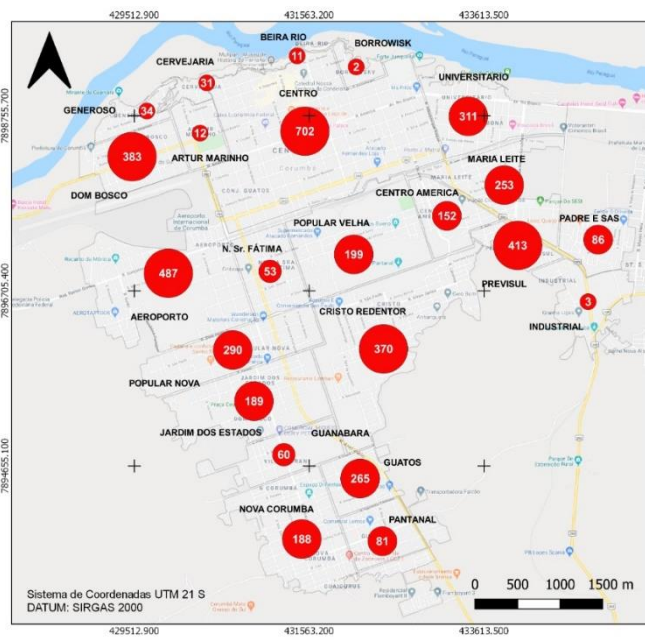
429512.900
431563.200
433613.500

7898755.700
7896705.400
7894655.100

BEIRA RIO
11
BORROWISK
2
CERVEJARIA
31
UNIVERSITARIO
GENEROSO
34
CENTRO
311
12
702
383
ARTUR MARINHO
MARIA LEITE
253
DOM BOSCO
CENTRO AMERICA
152
PADRE E SAS
86
POPULAR VELHA
413
199
N. Sr. FÁTIMA
487
53
PREVISUL
AEROPORTO
CRISTO REDENTOR
3
INDUSTRIAL
290
370
POPULAR NOVA
189
JARDIM DOS ESTADOS
GUANABARA
60
GUATOS
265
NOVA CORUMBA
PANTANAL
188
81

Sistema de Coordenadas UTM 21 S
DATUM: SIRGAS 2000

0 500 1000 1500 m

429512.900
431563.200
433613.500